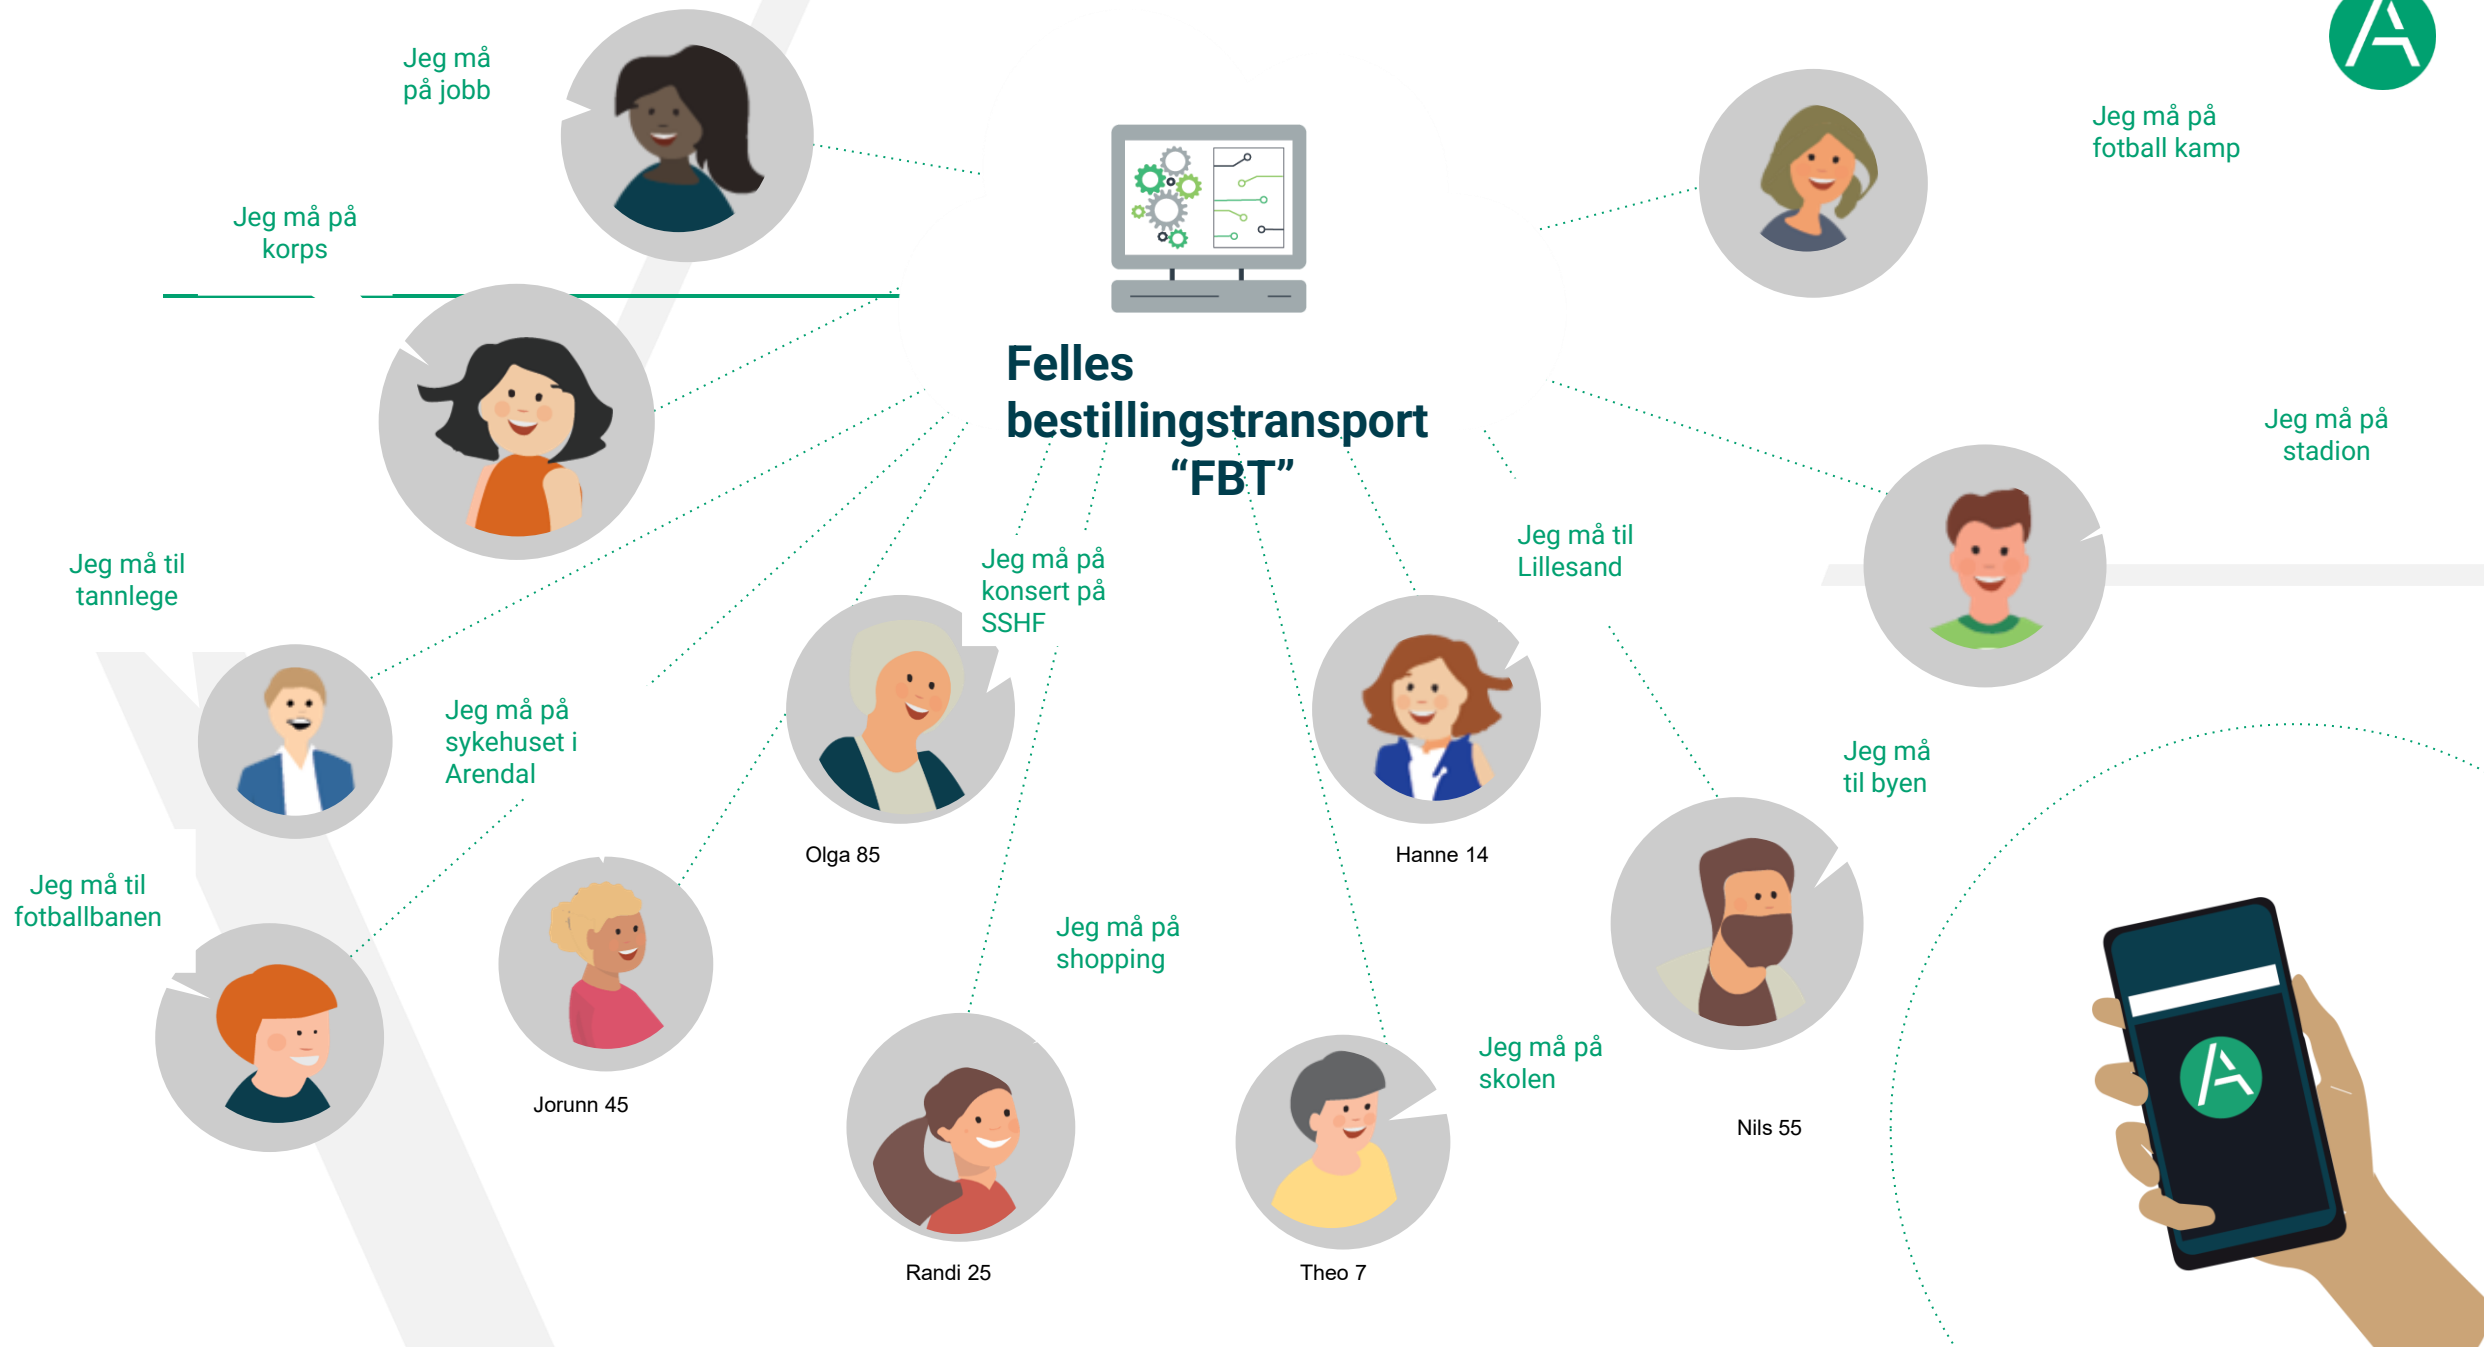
Jeg må på jobb

Jeg må på korps

Felles bestillingstransport "FBT"

Jeg må på fotball kamp

Jeg må på stadion

Jeg må til tannlege

Jeg må på konsert på SSHF

Jeg må til Lillesand

Jeg må på sykehuset i Arendal

Olga 85

Hanne 14

Jeg må til byen

Jeg må til fotballbanen

Jorunn 45

Jeg må på shopping

Jeg må på skolen

Nils 55

Randi 25

Theo 7